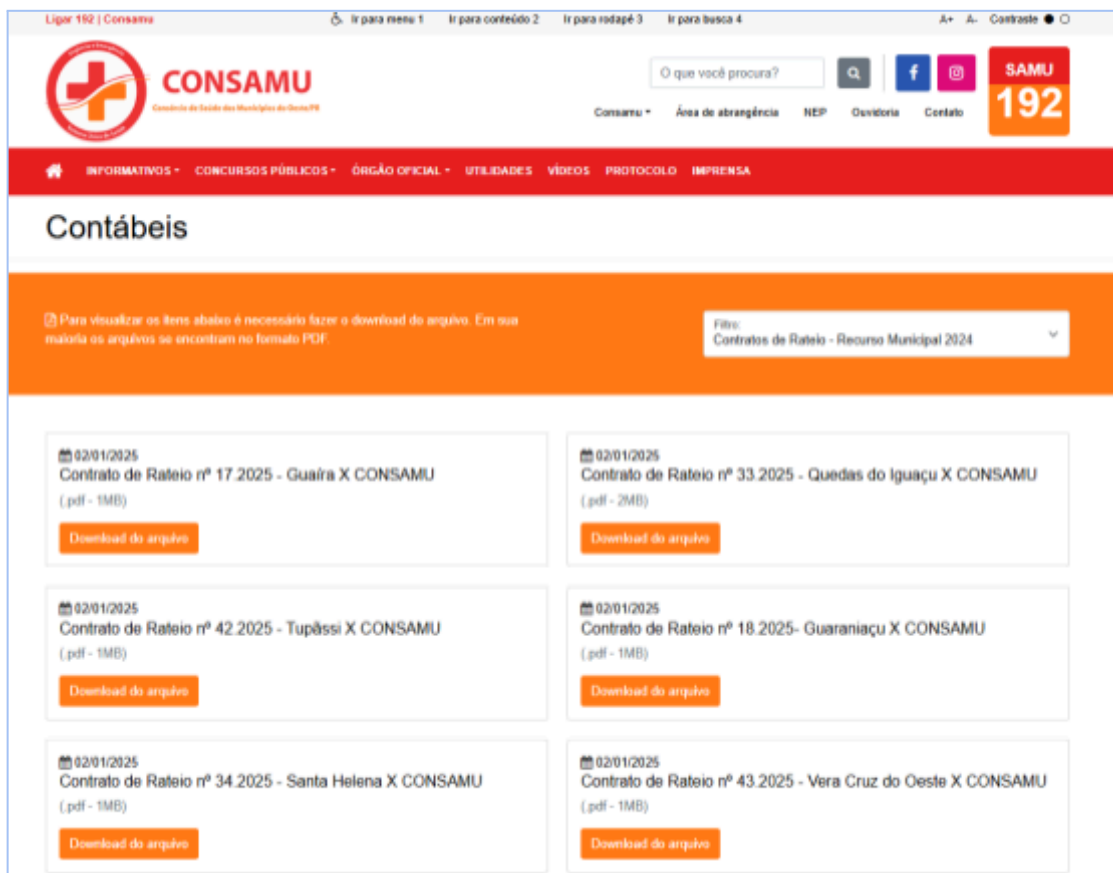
Ligar 192 | Consamu

Ir para menu 1 Ir para conteúdo 2 Ir para rodapé 3 Ir para busca 4

A+ A- Contraste

CONSAMU
Consórcio de Saúde dos Municípios do Oeste PR

O que você procura?

Consamu Área de abrangência NEP Ouvidoria Contato

SAMU 192

INFORMATIVOS CONCURSOS PÚBLICOS ÓRGÃO OFICIAL UTILIDADES VÍDEOS PROTOCOLO IMPRENSA

Contábeis

Para visualizar os itens abaixo é necessário fazer o download do arquivo. Em sua maioria os arquivos se encontram no formato PDF.

Filtro:
Contratos de Rateio - Recurso Municipal 2024

02/01/2025
Contrato de Rateio nº 17.2025 - Guaíra X CONSAMU
(.pdf - 1MB)
Download do arquivo

02/01/2025
Contrato de Rateio nº 33.2025 - Quedas do Iguaçu X CONSAMU
(.pdf - 2MB)
Download do arquivo

02/01/2025
Contrato de Rateio nº 42.2025 - Tupãssi X CONSAMU
(.pdf - 1MB)
Download do arquivo

02/01/2025
Contrato de Rateio nº 18.2025- Guaraniaçu X CONSAMU
(.pdf - 1MB)
Download do arquivo

02/01/2025
Contrato de Rateio nº 34.2025 - Santa Helena X CONSAMU
(.pdf - 1MB)
Download do arquivo

02/01/2025
Contrato de Rateio nº 43.2025 - Vera Cruz do Oeste X CONSAMU
(.pdf - 1MB)
Download do arquivo